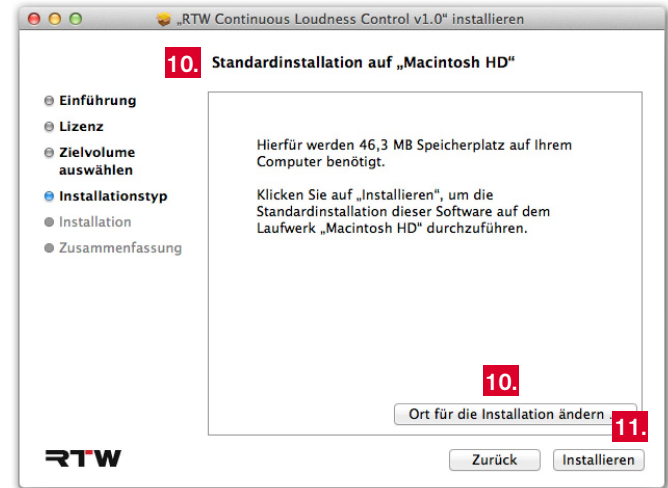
„RTW Continuous Loudness Control v1.0“ installieren

10. Standardinstallation auf „Macintosh HD“

Einführung
Lizenz
Zielvolume auswählen
Installationstyp
Installation
Zusammenfassung

Hierfür werden 46,3 MB Speicherplatz auf Ihrem Computer benötigt.

Klicken Sie auf „Installieren“, um die Standardinstallation dieser Software auf dem Laufwerk „Macintosh HD“ durchzuführen.

10.

Ort für die Installation ändern ...

11.

RTW

Zurück

Installieren